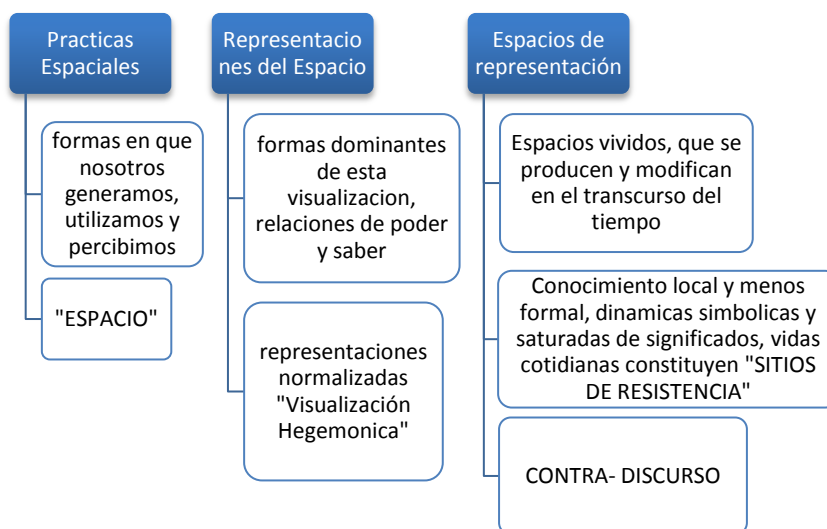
Practicas Espaciales

formas en que nosotros generamos, utilizamos y percibimos

"ESPACIO"

Representaciones del Espacio

formas dominantes de esta visualizacion, relaciones de poder y saber

representaciones normalizadas "Visualización Hegemonica"

Espacios de representación

Espacios vividos, que se producen y modifican en el transcurso del tiempo

Conocimiento local y menos formal, dinamicas simbolicas y saturadas de significados, vidas cotidianas constituyen "SITIOS DE RESISTENCIA"

CONTRA- DISCURSO